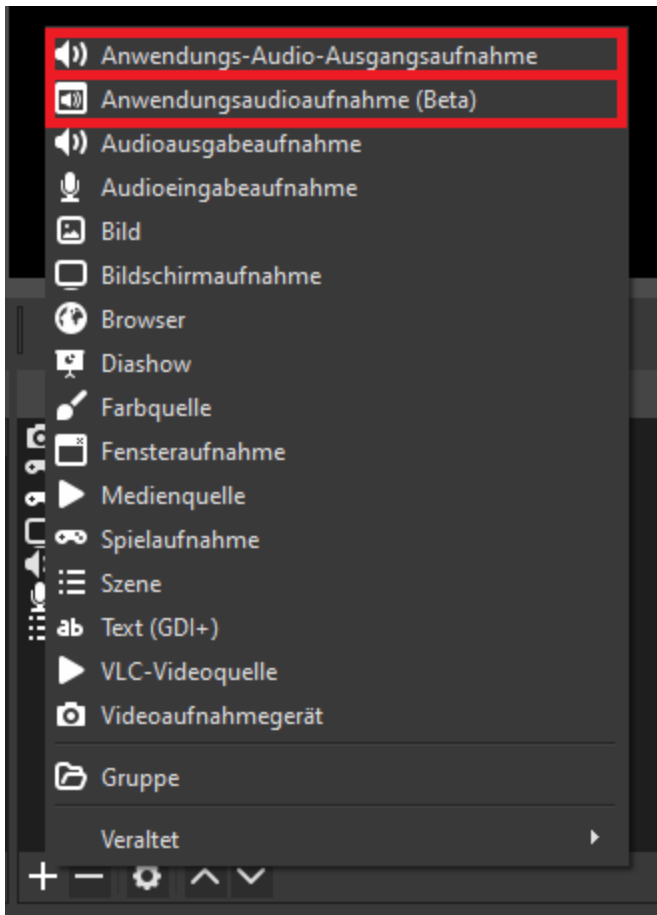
Anwendungs-Audio-Ausgangsaufnahme
Anwendungsaudioaufnahme (Beta)
Audioausgabeaufnahme
Audioeingabeaufnahme
Bild
Bildschirmaufnahme
Browser
Diashow
Farbquelle
Fensteraufnahme
Medienquelle
Spielaufnahme
Szene
ab Text (GDI+)
VLC-Videoquelle
Videoaufnahmegerät
Gruppe
Veraltet